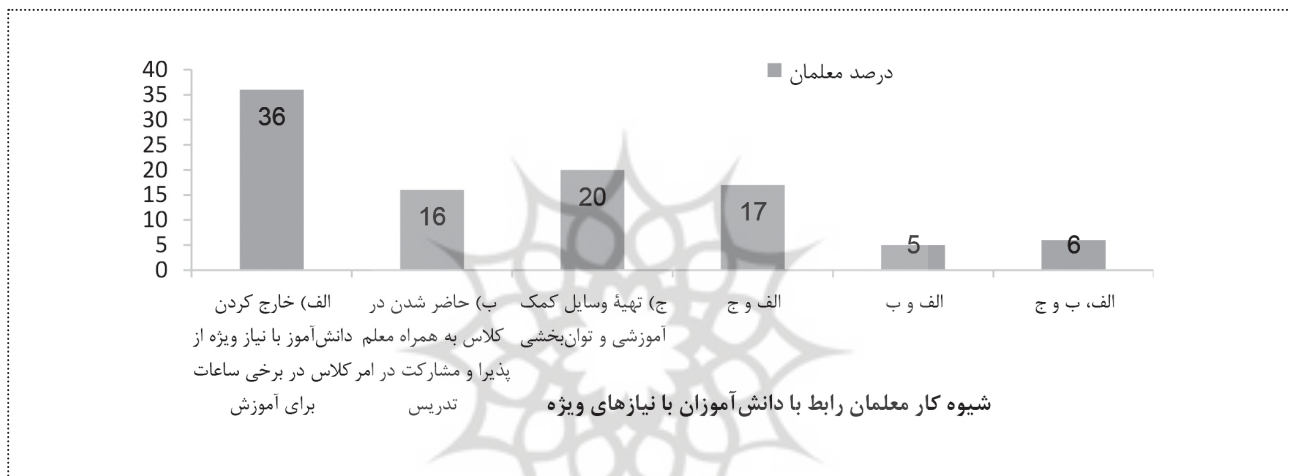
درصد معلمان

40
35
30
25
20
15
10
5
0

36
16
20
17
5
6

الف) خارج کردن دانش‌آموز با نیاز ویژه از کلاس در برخی ساعات برای آموزش

ب) حاضر شدن در کلاس به همراه معلم پذیرا و مشارکت در امر تدریس

ج) تهیهٔ وسایل کمک آموزشی و توان‌بخشی

الف و ج

الف و ب

الف، ب و ج

شیوه کار معلمان رابط با دانش‌آموزان با نیازهای ویژه